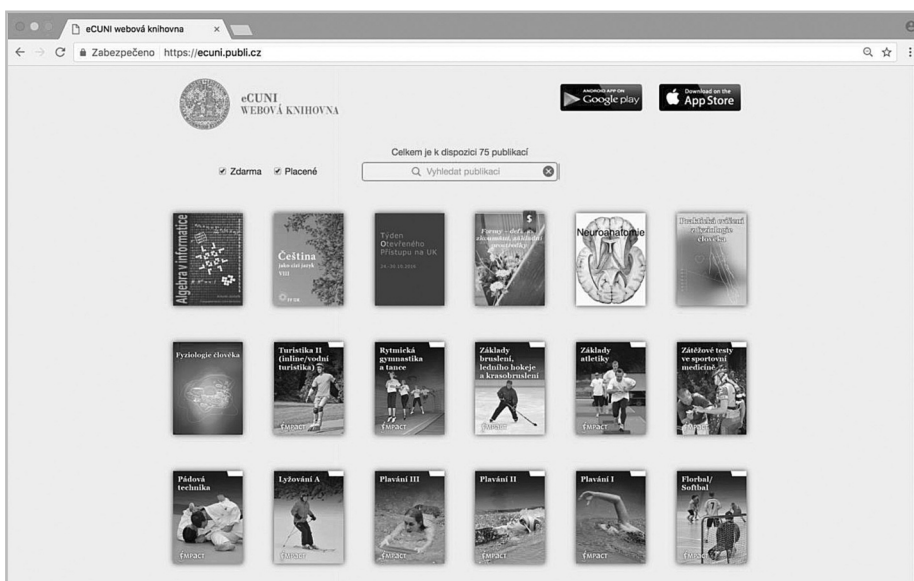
eCUNI webová knihovna ×

Zabezpečeno https://ecuni.publi.cz

eCUNI
WEBOVÁ KNIHOVNA

ANDROID APP ON Google play

Download on the App Store

Celkem je k dispozici 75 publikací

Zdarma Placené

Vyhledat publikaci

Algebra v informatice

Čeština jako cizí jazyk VIII

Týden Otevřeného Přístupu na UK
24.–30.10.2016

$

Formy – definice, ekonomické, politické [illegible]

Neuroanatomie

Praktická cvičení z fyziologie člověka

Fyziologie člověka

Turistika II (inline/vodní turistika)
IMPACT

Rytmická gymnastika a tance
IMPACT

Základy bruslení, ledního hokeje a krasobruslení
IMPACT

Základy atletiky
IMPACT

Zátěžové testy ve sportovní medicíně

Pádová technika
IMPACT

Lyžování A
IMPACT

Plavání III
IMPACT

Plavání II
IMPACT

Plavání I
IMPACT

Florbal/ Softbal